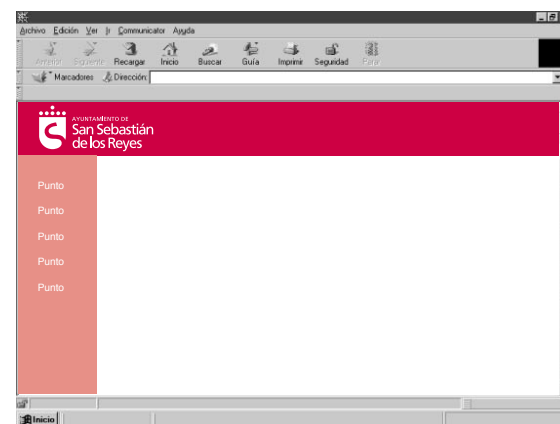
Archivo Edición Ver Ir Communicator Ayuda

Anterior Siguiente Recargar Inicio Buscar Guía Imprimir Seguridad Parar

Marcadores Dirección:

AYUNTAMIENTO DE
San Sebastián
de los Reyes

Punto
Punto
Punto
Punto
Punto

Inicio